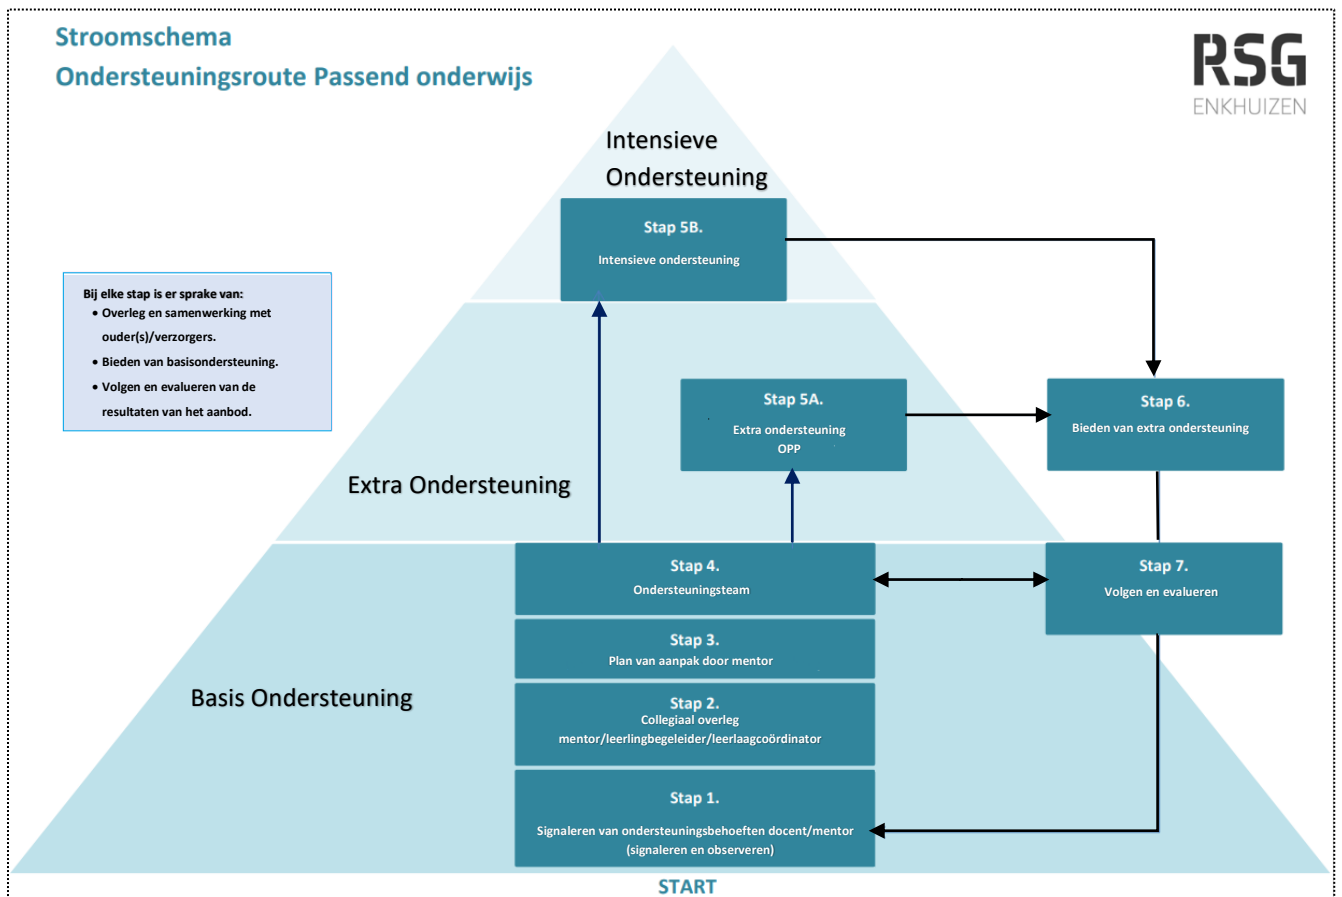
Stroomschema
Ondersteuningsroute Passend onderwijs

RSG
ENKHUIZEN

Intensieve Ondersteuning

Stap 5B.
Intensieve ondersteuning

Bij elke stap is er sprake van:
• Overleg en samenwerking met ouder(s)/verzorgers.
• Bieden van basisondersteuning.
• Volgen en evalueren van de resultaten van het aanbod.

Stap 5A.
Extra ondersteuning
OPP

Stap 6.
Bieden van extra ondersteuning

Extra Ondersteuning

Stap 4.
Ondersteuningsteam

Stap 7.
Volgen en evalueren

Stap 3.
Plan van aanpak door mentor

Basis Ondersteuning

Stap 2.
Collegiaal overleg
mentor/leerlingbegeleider/leerlaagcoördinator

Stap 1.
Signaleren van ondersteuningsbehoeften docent/mentor
(signaleren en observeren)

START